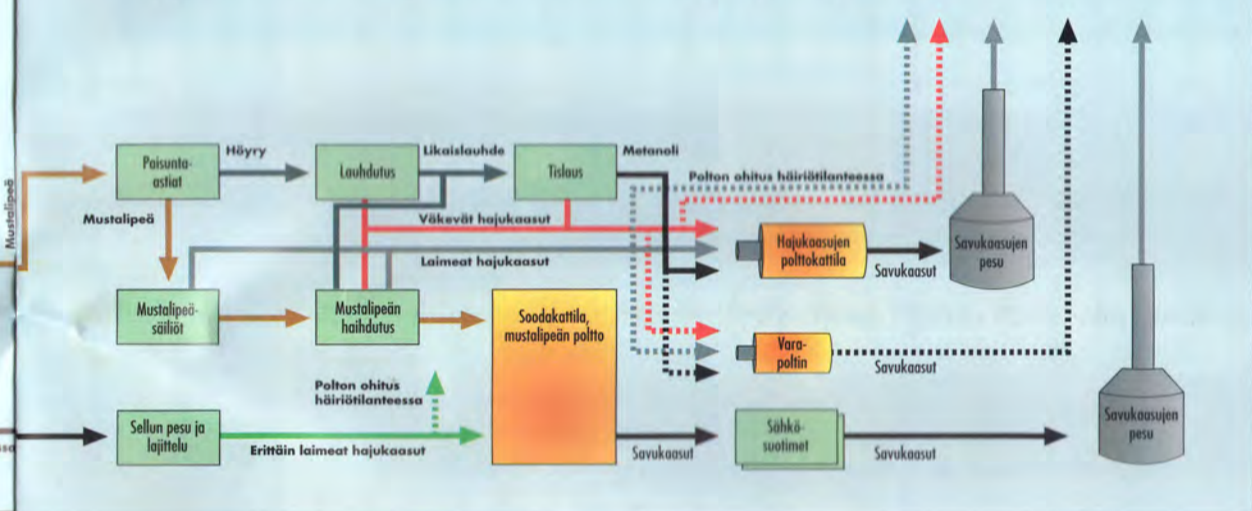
Mustalipeä

Paisunta-astiat

Höyry

Lauhdutus

Likaislauhde

Tislaus

Metanoli

Polton ohitus häiriötilanteessa

Mustalipeä

Väkevät hajukaasut

Laimeat hajukaasut

Hajukaasujen polttokattila

Savukaasut

Savukaasujen pesu

Mustalipeä-säiliöt

Mustalipeän haihdutus

Soodakattila, mustalipeän poltto

Vara-poltin

Savukaasut

Polton ohitus häiriötilanteessa

Sellun pesu ja lajittelu

Erittäin laimeat hajukaasut

Savukaasut

Sähkö-suotimet

Savukaasut

Savukaasujen pesu